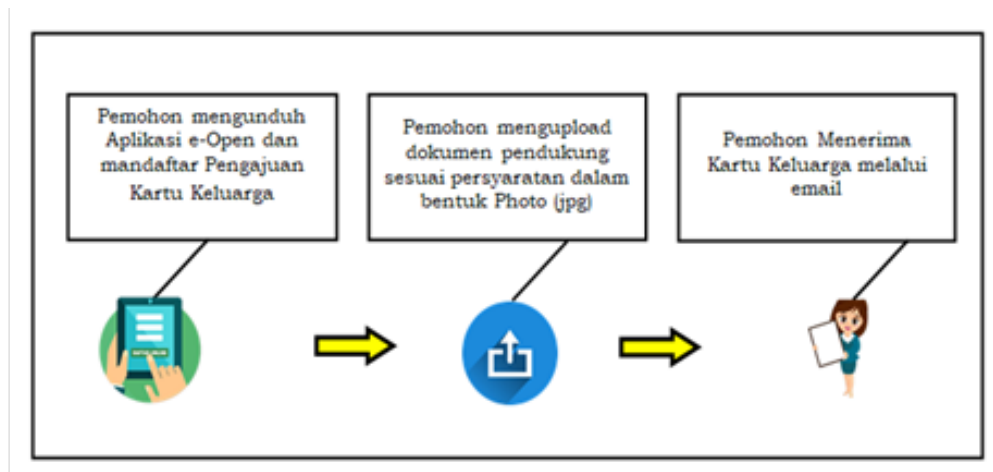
Pemohon mengunduh Aplikasi e-Open dan mandaftar Pengajuan Kartu Keluarga

Pemohon mengupload dokumen pendukung sesuai persyaratan dalam bentuk Photo (jpg)

Pemohon Menerima Kartu Keluarga melalui email